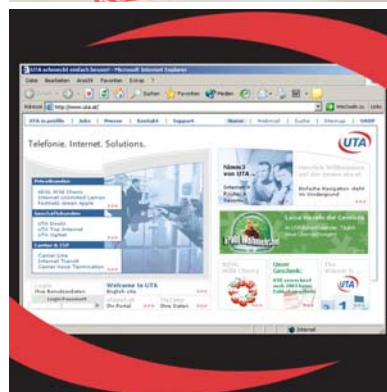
UTA schneckt einfach besser! - Microsoft Internet Explorer

Datei Bearbeiten Ansicht Favoriten Extras ?

Zurück Suchen Favoriten Medien

Adresse http://www.uta.at

Wechseln zu Links

UTA.at profile | Jobs | Presse | Kontakt | Support

Home | Webmail | Suche | Sitemap | SHOP

Telefonie. Internet. Solutions.

UTA

Privatkunden

Geschäftskunden

Carrier & ISP

Welcome to UTA
English site

Internet